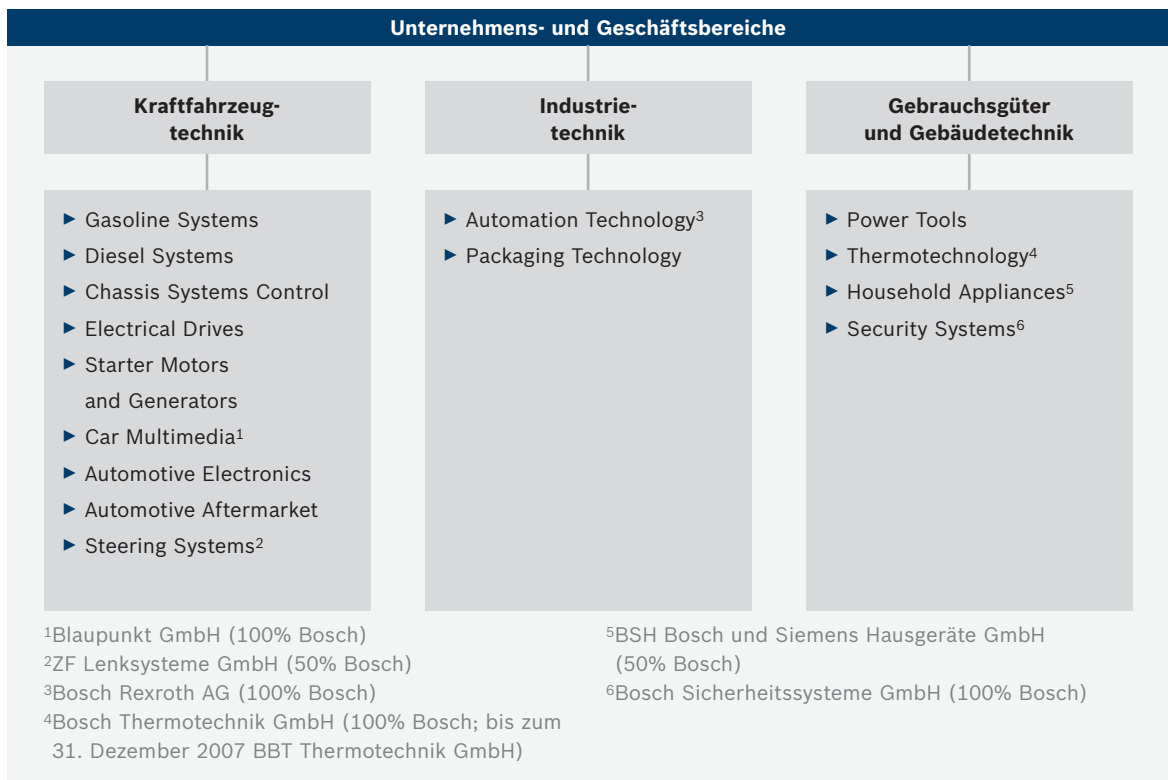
Unternehmens- und Geschäftsbereiche

Kraftfahrzeugtechnik

► Gasoline Systems
► Diesel Systems
► Chassis Systems Control
► Electrical Drives
► Starter Motors and Generators
► Car Multimedia$^1$
► Automotive Electronics
► Automotive Aftermarket
► Steering Systems$^2$

Industrietechnik

► Automation Technology$^3$
► Packaging Technology

Gebrauchsgüter und Gebäudetechnik

► Power Tools
► Thermotechnology$^4$
► Household Appliances$^5$
► Security Systems$^6$

$^1$Blaupunkt GmbH (100% Bosch)
$^2$ZF Lenksysteme GmbH (50% Bosch)
$^3$Bosch Rexroth AG (100% Bosch)
$^4$Bosch Thermotechnik GmbH (100% Bosch; bis zum 31. Dezember 2007 BBT Thermotechnik GmbH)

$^5$BSH Bosch und Siemens Hausgeräte GmbH (50% Bosch)
$^6$Bosch Sicherheitssysteme GmbH (100% Bosch)